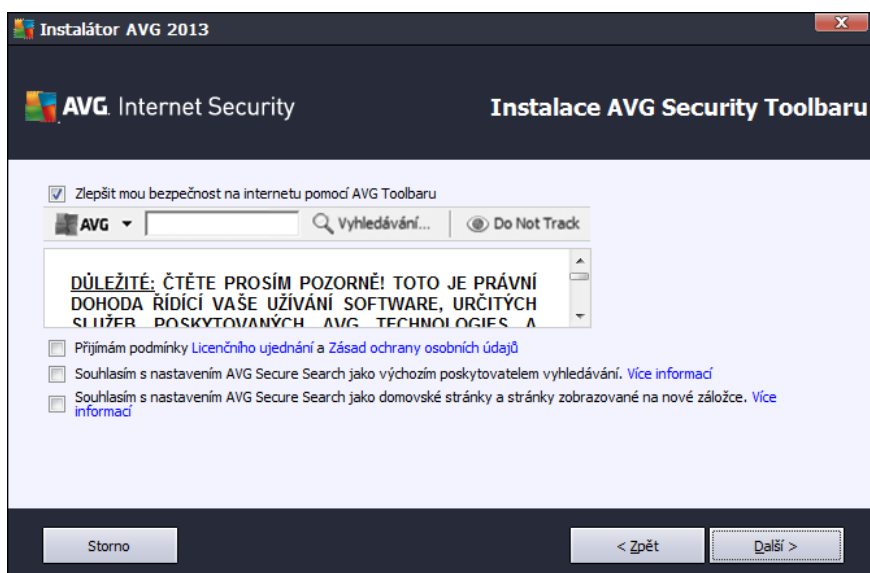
Instalátor AVG 2013

AVG Internet Security

Instalace AVG Security Toolbaru

Zlepšit mou bezpečnost na internetu pomocí AVG Toolbaru

AVG

Vyhledávání...

Do Not Track

DŮLEŽITÉ: ČTĚTE PROSÍM POZORNĚ! TOTO JE PRÁVNÍ DOHODA ŘÍDÍCÍ VAŠE UŽÍVÁNÍ SOFTWARE, URČITÝCH SLUŽEB POSKYTOVANÝCH AVG TECHNOLOGIES A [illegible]

Přijímám podmínky Licenčního ujednání a Zásad ochrany osobních údajů

Souhlasím s nastavením AVG Secure Search jako výchozím poskytovatelem vyhledávání. Více informací

Souhlasím s nastavením AVG Secure Search jako domovské stránky a stránky zobrazované na nové záložce. Více informací

Storno

< Zpět

Další >